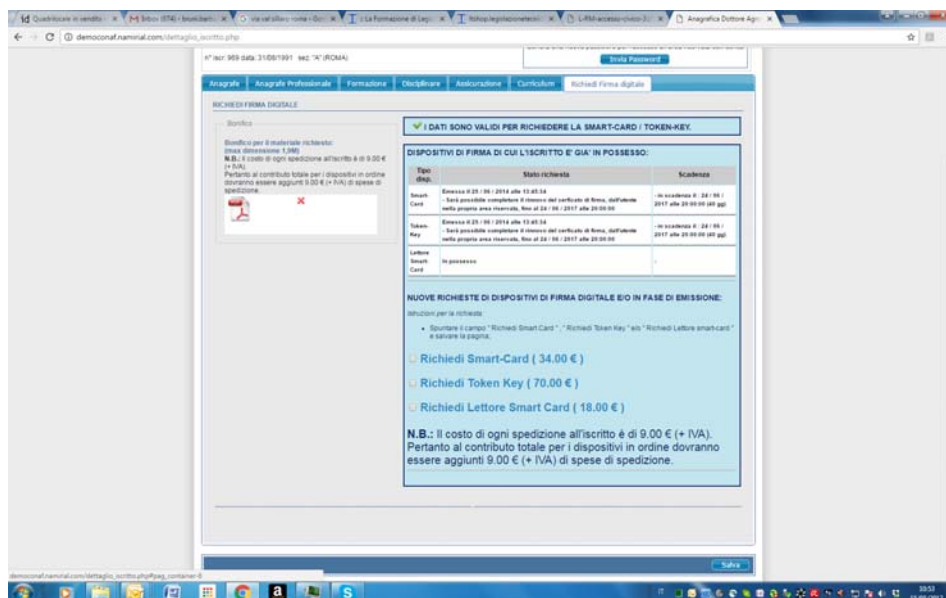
Quadriloccale in vendita | Inbox (874) | via val pilone roma | La Formazione di Legge | Ilchiop.legislazionetecnica | L-RM-accesso-civico | Anagrafica Dottore Agro

democonaf.namirial.com/dettaglio_iscritto.php

n° iscr. 969 data: 31/08/1991 sez: "A" (ROMA)

Invia Password

Anagrafe | Anagrafe Professionale | Formazione | Disciplinare | Assicurazione | Curriculum | Richiedi Firma digitale

RICHIEDI FIRMA DIGITALE

Bonifico

Bonifico per il materiale richiesto: (max dimensione 1,5M)
N.B.: Il costo di ogni spedizione all'iscritto è di 9.00 € (+ IVA).
Pertanto al contributo totale per i dispositivi in ordine dovranno essere aggiunti 9.00 € (+ IVA) di spese di spedizione.

✔ I DATI SONO VALIDI PER RICHIEDERE LA SMART-CARD / TOKEN-KEY.

DISPOSITIVI DI FIRMA DI CUI L'ISCRITTO E' GIA' IN POSSESSO:

| Tipo disp. | Stato richiesta | Scadenza |
|---|---|---|
| Smart-Card | Emesso il 25 / 06 / 2014 alle 13:45:34 - Sarà possibile completare il rinnovo del certificato di firma, dall'utente nella propria area riservata, fino al 24 / 06 / 2017 alle 20:00:00 | - in scadenza il : 24 / 06 / 2017 alle 20:00:00 (40 gg) |
| Token-Key | Emesso il 25 / 06 / 2014 alle 13:45:34 - Sarà possibile completare il rinnovo del certificato di firma, dall'utente nella propria area riservata, fino al 24 / 06 / 2017 alle 20:00:00 | - in scadenza il : 24 / 06 / 2017 alle 20:00:00 (40 gg) |
| Lettore Smart-Card | In possesso | - |

NUOVE RICHIESTE DI DISPOSITIVI DI FIRMA DIGITALE E/O IN FASE DI EMISSIONE:

Istruzioni per la richiesta:

• Spuntare il campo " Richiedi Smart Card " , " Richiedi Token Key " e/o " Richiedi Lettore smart-card " e salvare la pagina;

Richiedi Smart-Card ( 34.00 € )

Richiedi Token Key ( 70.00 € )

Richiedi Lettore Smart Card ( 18.00 € )

N.B.: Il costo di ogni spedizione all'iscritto è di 9.00 € (+ IVA). Pertanto al contributo totale per i dispositivi in ordine dovranno essere aggiunti 9.00 € (+ IVA) di spese di spedizione.

Salva

democonaf.namirial.com/dettaglio_iscritto.php#pag_container-8

10:53